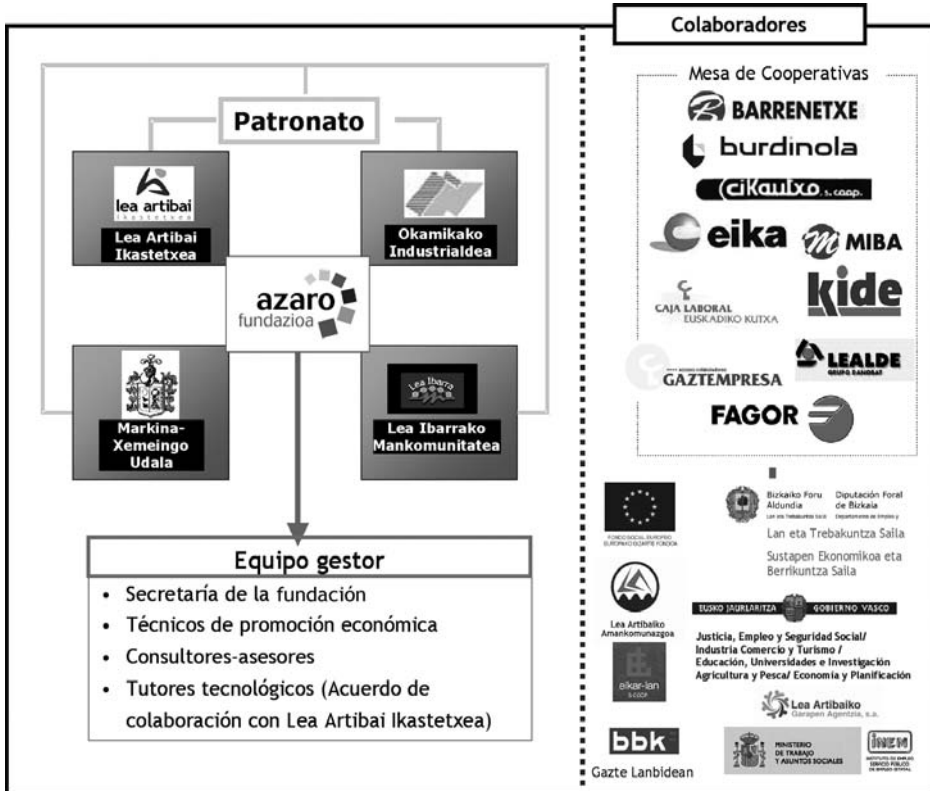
Patronato

lea artibai ikastetxea

Lea Artibai Ikastetxea

Okamikako Industrialdea

azaro fundazioa

Markina-Xemeingo Udala

Lea Ibarra

Lea Ibarrako Mankomunitatea

Equipo gestor

- Secretaría de la fundación
- Técnicos de promoción económica
- Consultores-asesores
- Tutores tecnológicos (Acuerdo de colaboración con Lea Artibai Ikastetxea)

Colaboradores

Mesa de Cooperativas

BARRENETXE

burdinola

cikautxo s. coop.

eika

MIBA

kide

CAJA LABORAL EUSKADIKO KUTXA

GAZTEMPRESA

LEALDE GRUPO EGINEGI

FAGOR

FONDO SOCIAL EUROPEO EUROPAKO GIZARTE FONDOA

Bizkaiko Foru Aldundia
Diputación Foral de Bizkaia

Lan eta Trebakuntza Saila

Sustapen Ekonomikoa eta Berrikuntza Saila

Lea Artibaiko Amankomunazgoa

EUSKO JAURLARITZA GOBIERNO VASCO

Justicia, Empleo y Seguridad Social/ Industria Comercio y Turismo / Educación, Universidades e Investigación Agricultura y Pesca/ Economía y Planificación

alkar-lan S.COOP.

Lea Artibaiko Garapen Agentzia, s.a.

bbk

Gazte Lanbidean

MINISTERIO DE TRABAJO Y ASUNTOS SOCIALES

INEM